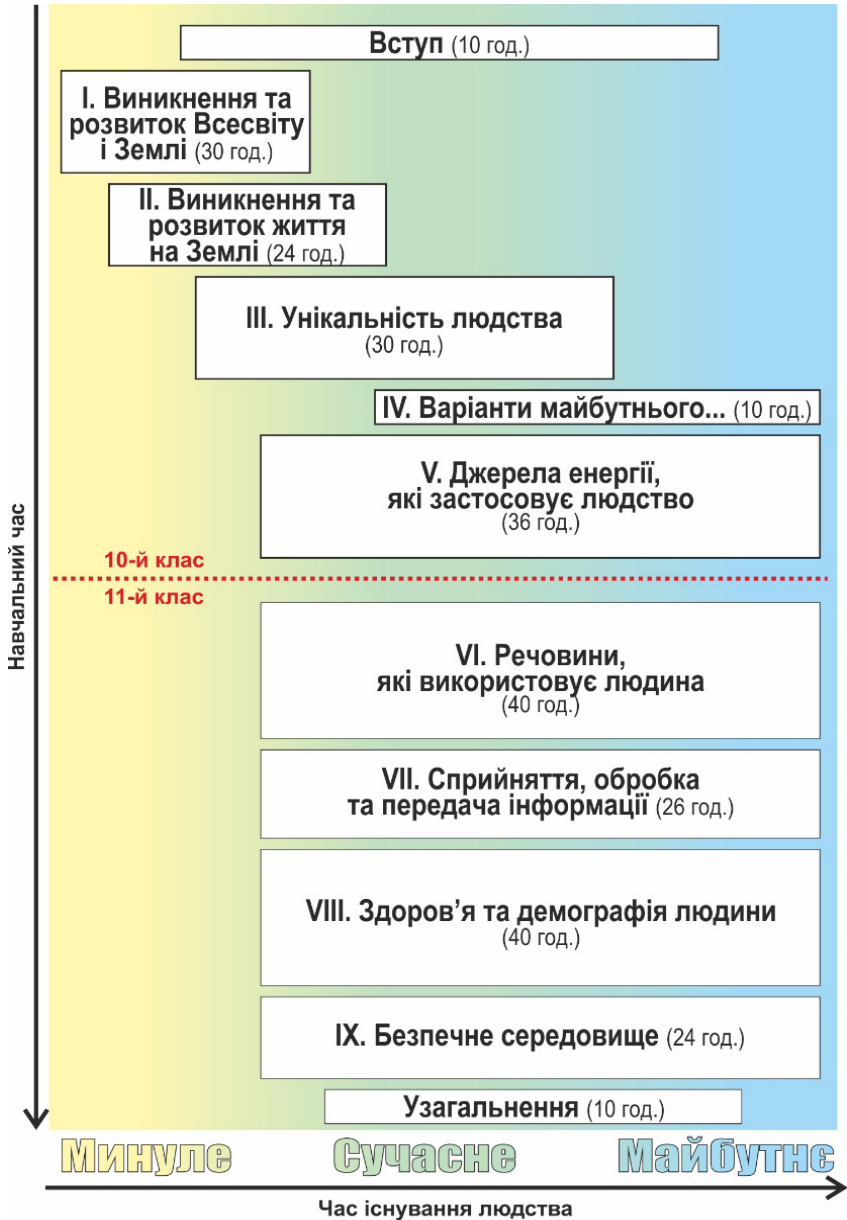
Навчальний час

Вступ (10 год.)

I. Виникнення та розвиток Всесвіту і Землі (30 год.)

II. Виникнення та розвиток життя на Землі (24 год.)

III. Унікальність людства (30 год.)

IV. Варіанти майбутнього... (10 год.)

V. Джерела енергії, які застосовує людство (36 год.)

10-й клас

11-й клас

VI. Речовини, які використовує людина (40 год.)

VII. Сприйняття, обробка та передача інформації (26 год.)

VIII. Здоров'я та демографія людини (40 год.)

IX. Безпечне середовище (24 год.)

Узагальнення (10 год.)

Минуле Сучасне Майбутнє

Час існування людства